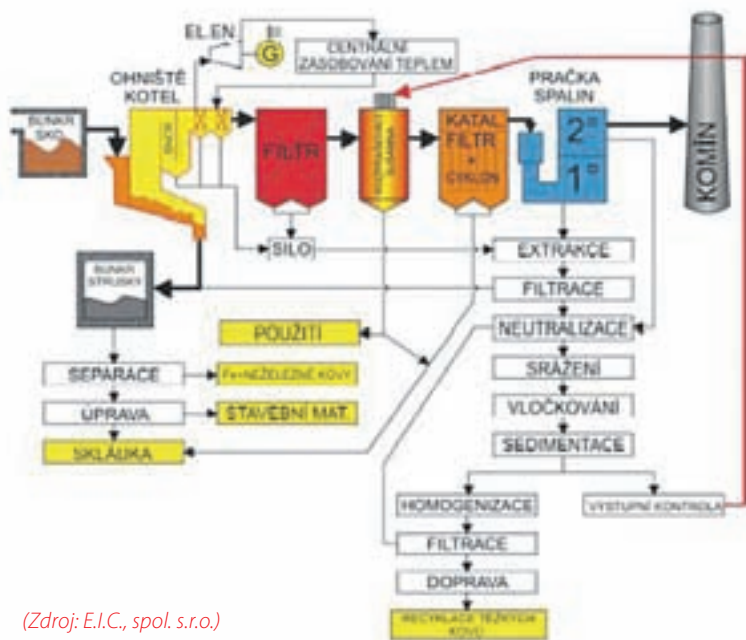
EL EN

G

CENTRÁLNÍ ZÁSOBOVÁNÍ TEPLEM

OHNIŠTĚ KOTEL

BUNKR SKO

FILTR

KATAL. FILTR + CYKLON

PRAČKA SPALIN

2°

1°

KOMÍN

SILO

EXTRAKCE

BUNKR STRUSKY

FILTRACE

POUŽITÍ

NEUTRALIZACE

SRÁŽENÍ

SEPARACE

Fe+NEŽELEZNÉ KOVY

VLOČKOVÁNÍ

ÚPRAVA

STAVEBNÍ MAT.

SEDIMENTACE

SKLÁDKA

HOMOGENIZACE

VÝSTUPNÍ KONTROLA

FILTRACE

DOPRAVA

RECYKLACE TĚŽKÝCH KOVŮ

(Zdroj: E.I.C., spol. s.r.o.)